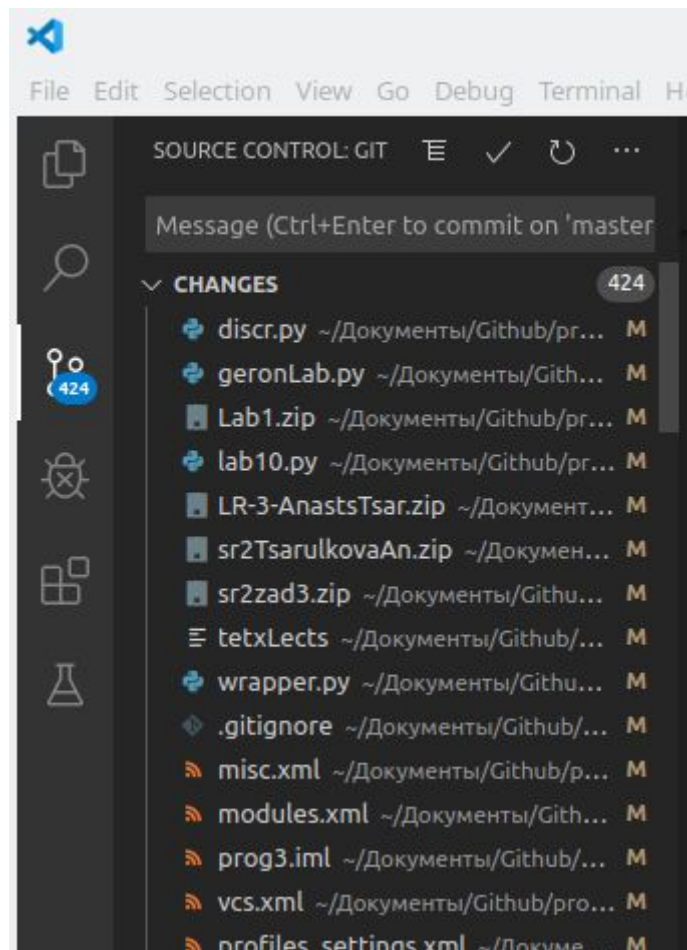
File Edit Selection View Go Debug Terminal H

424

SOURCE CONTROL: GIT

Message (Ctrl+Enter to commit on 'master

CHANGES 424

discr.py ~/Документы/Github/pr... M
geronLab.py ~/Документы/Gith... M
Lab1.zip ~/Документы/Github/pr... M
lab10.py ~/Документы/Github/pr... M
LR-3-AnastsTsar.zip ~/Документ... M
sr2TsarulkovaAn.zip ~/Докумен... M
sr2zad3.zip ~/Документы/Githu... M
tetxLects ~/Документы/Github/... M
wrapper.py ~/Документы/Githu... M
.gitignore ~/Документы/Github/... M
misc.xml ~/Документы/Github/p... M
modules.xml ~/Документы/Gith... M
prog3.iml ~/Документы/Github/... M
vcs.xml ~/Документы/Github/pro... M
profiles_settings.xml ~/Докуме... M